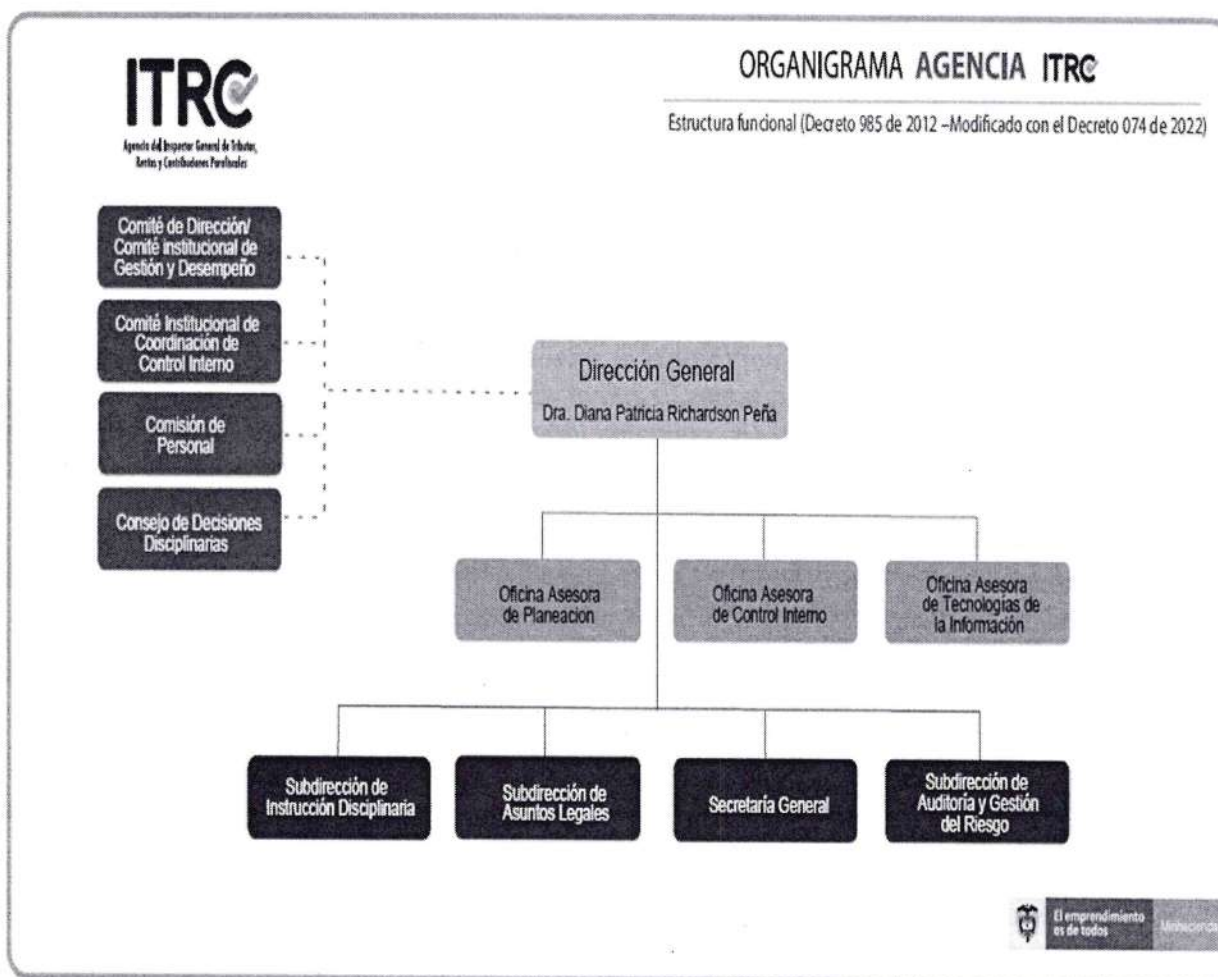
ITRC
Agencia del Inspector General de Tributos, Rentas y Contribuciones Parafiscales

ORGANIGRAMA AGENCIA ITRC

Estructura funcional (Decreto 985 de 2012 –Modificado con el Decreto 074 de 2022)

Comité de Dirección/ Comité institucional de Gestión y Desempeño

Comité Institucional de Coordinación de Control Interno

Comisión de Personal

Consejo de Decisiones Disciplinarias

Dirección General
Dra. Diana Patricia Richardson Peña

Oficina Asesora de Planeacion

Oficina Asesora de Control Interno

Oficina Asesora de Tecnologías de la Información

Subdirección de Instrucción Disciplinaria

Subdirección de Asuntos Legales

Secretaría General

Subdirección de Auditoría y Gestión del Riesgo

El emprendimiento es de todos

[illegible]